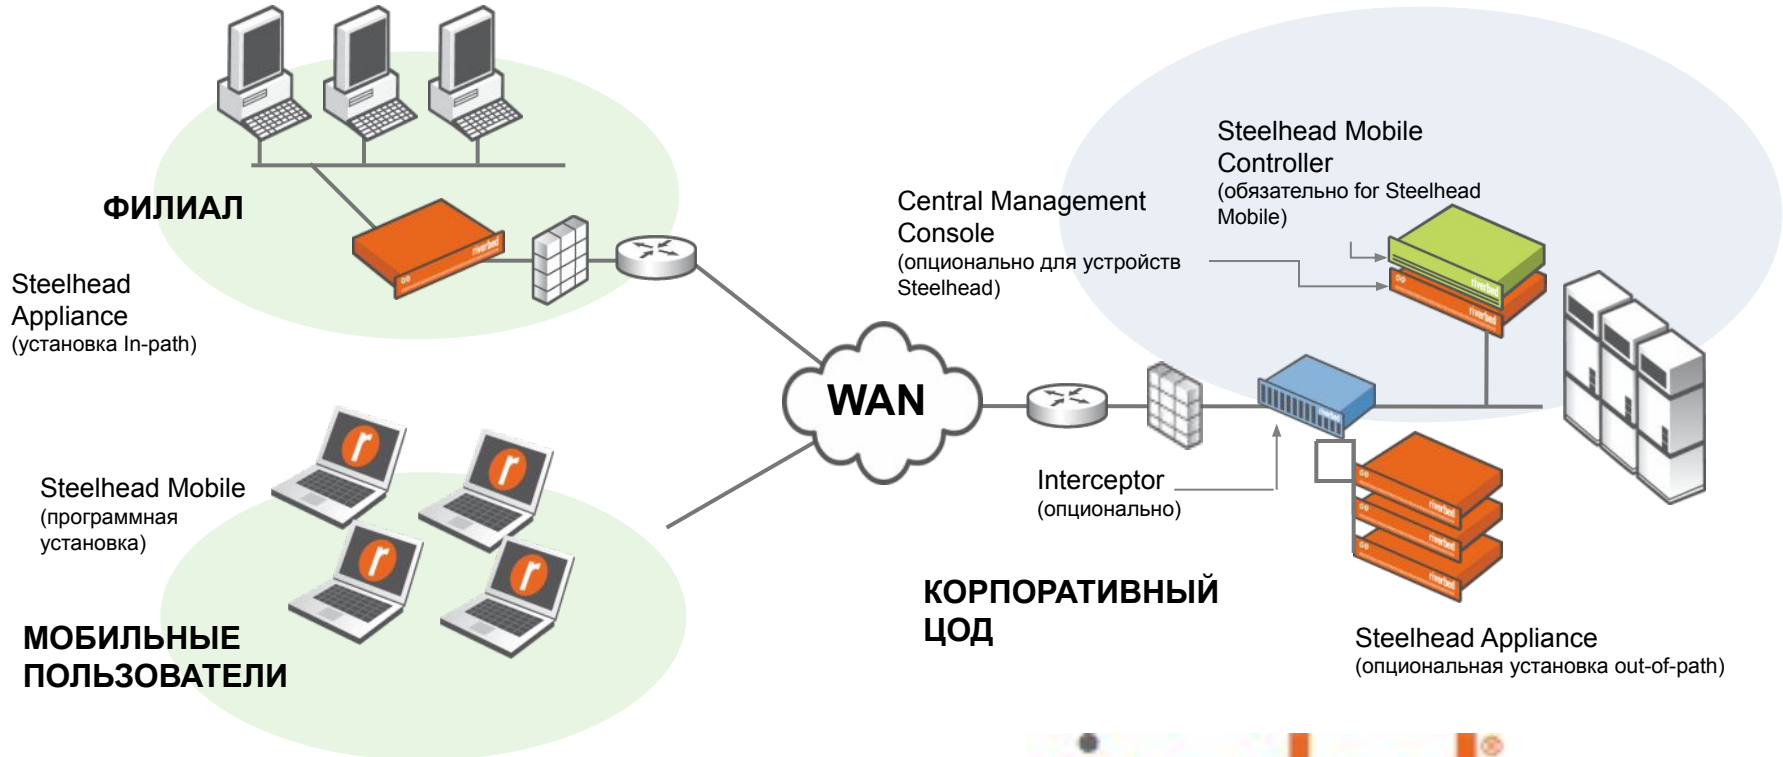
ФИЛИАЛ

Steelhead Appliance
(установка In-path)

Central Management Console
(опционально для устройств Steelhead)

Steelhead Mobile Controller
(обязательно for Steelhead Mobile)

WAN

Steelhead Mobile
(программная установка)

Interceptor
(опционально)

КОРПОРАТИВНЫЙ ЦОД

МОБИЛЬНЫЕ ПОЛЬЗОВАТЕЛИ

Steelhead Appliance
(опциональная установка out-of-path)